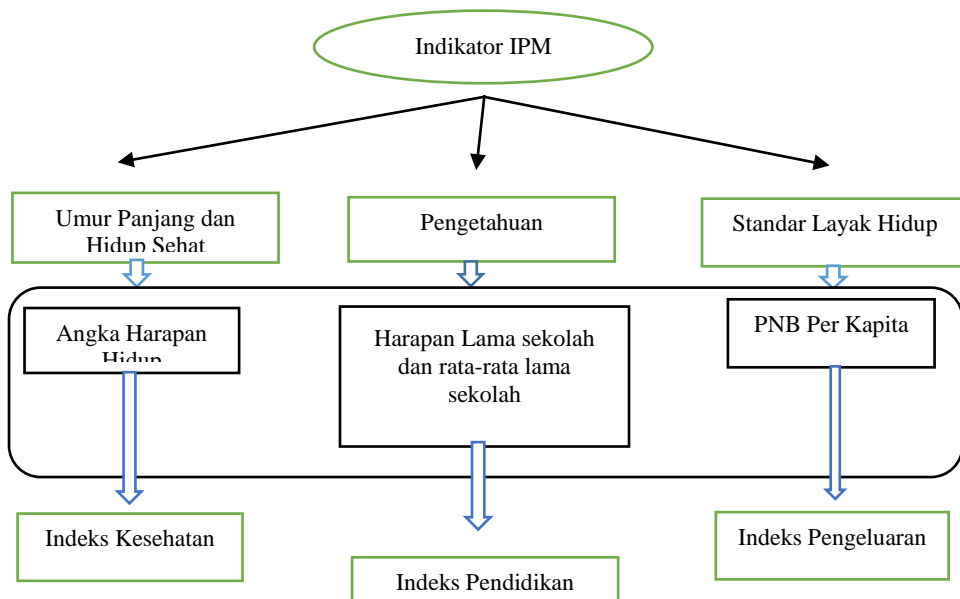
Indikator IPM

Umur Panjang dan Hidup Sehat

Pengetahuan

Standar Layak Hidup

Angka Harapan Hidup

Harapan Lama sekolah dan rata-rata lama sekolah

PNB Per Kapita

Indeks Kesehatan

Indeks Pendidikan

Indeks Pengeluaran